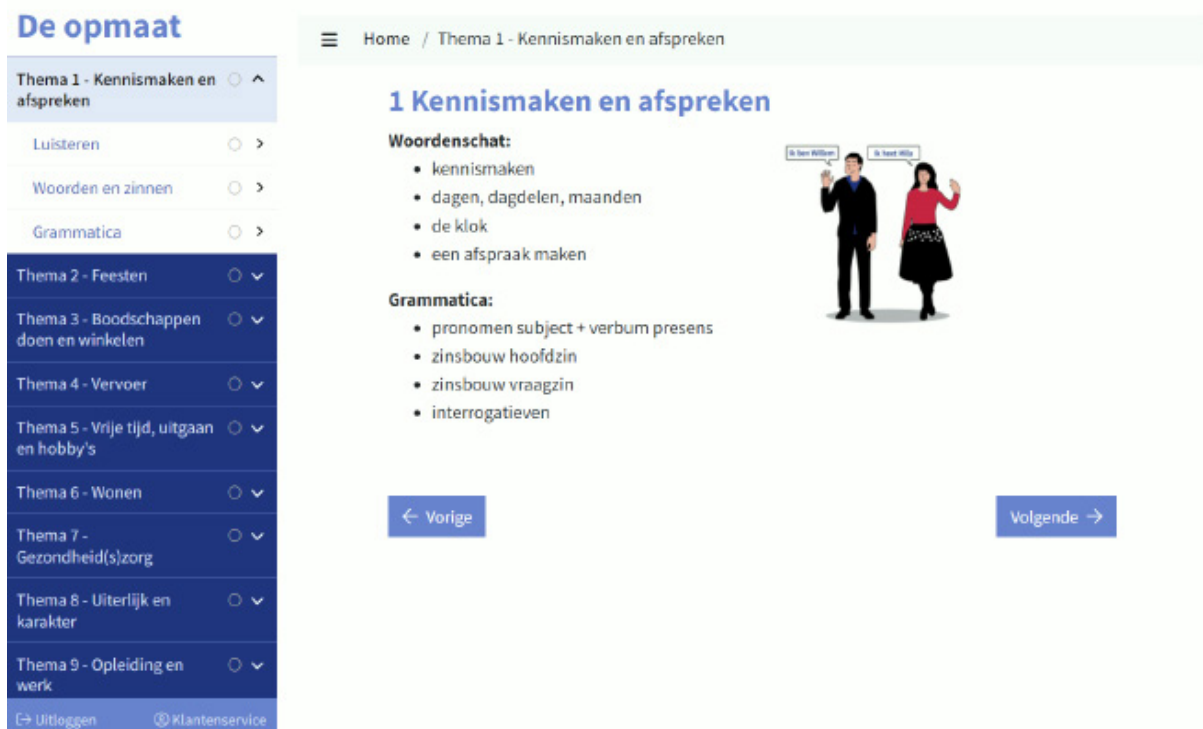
De opmaat

Thema 1 - Kennismaken en afspreken

Luisteren

Woorden en zinnen

Grammatica

Thema 2 - Feesten

Thema 3 - Boodschappen doen en winkelen

Thema 4 - Vervoer

Thema 5 - Vrije tijd, uitgaan en hobby's

Thema 6 - Wonen

Thema 7 - Gezondheid(s)zorg

Thema 8 - Uiterlijk en karakter

Thema 9 - Opleiding en werk

Uitloggen

Klantenservice

Home / Thema 1 - Kennismaken en afspreken

1 Kennismaken en afspreken

Woordenschat:
- kennismaken
- dagen, dagdelen, maanden
- de klok
- een afspraak maken

Ik ben Willem

Ik heet Hilly

Grammatica:
- pronomen subject + verbum presens
- zinsbouw hoofdzin
- zinsbouw vraagzin
- interrogatieven

← Vorige

Volgende →